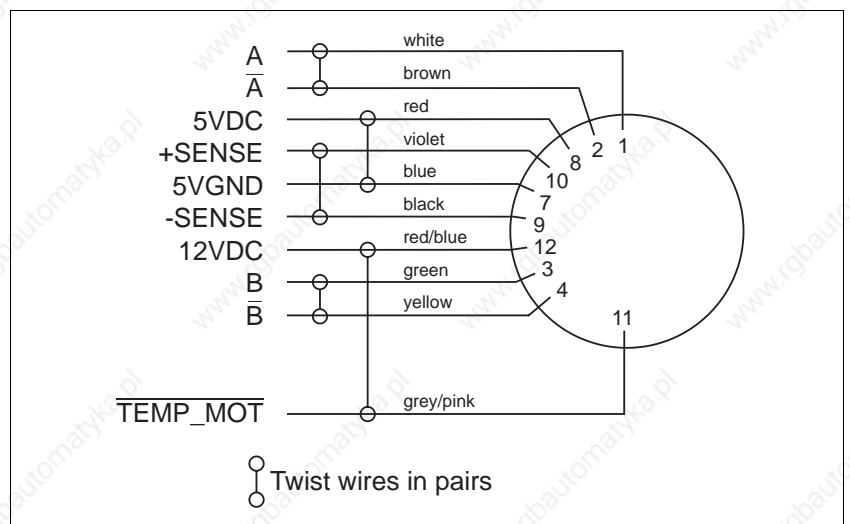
A
$\overline{A}$
5VDC
+SENSE
5VGND
-SENSE
12VDC
B
$\overline{B}$
$\overline{TEMP\_MOT}$

white
brown
red
violet
blue
black
red/blue
green
yellow
grey/pink

1
2
8
10
7
9
12
3
4
11

Twist wires in pairs

www.rgbautomatyka.pl